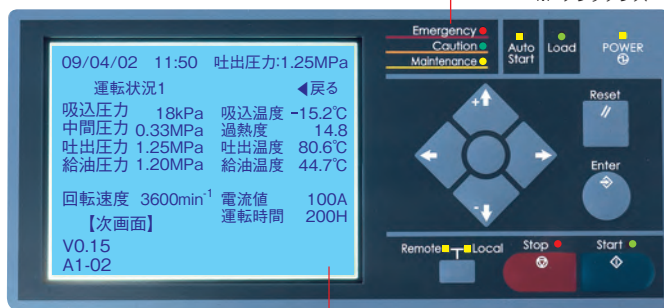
09/04/02 11:50 吐出圧力:1.25MPa
運転状況1 ◀戻る
吸込圧力 18kPa 吸込温度 -15.2℃
中間圧力 0.33MPa 過熱度 14.8
吐出圧力 1.25MPa 吐出温度 80.6℃
給油圧力 1.20MPa 給油温度 44.7℃

回転速度 3600min$^{-1}$ 電流値 100A
運転時間 200H
【次画面】
V0.15
A1-02

Emergency
Caution
Maintenance
Auto Start
Load
POWER
Reset
Enter
Remote Local
Stop
Start